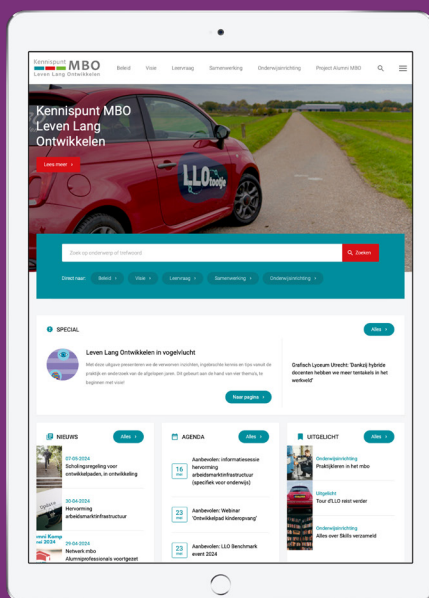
Kennispunt MBO
Leven Lang Ontwikkelen

Beleid Visie Leervraag Samenwerking Onderwijsinrichting Project Alumni MBO

Kennispunt MBO Leven Lang Ontwikkelen

Lees meer

LLO

Zoek op onderwerp of trefwoord

Zoeken

Direct naar: Beleid Visie Leervraag Samenwerking Onderwijsinrichting

SPECIAL

Alles

Leven Lang Ontwikkelen in vogelvlucht

Met deze uitgave presenteren we de vervenen inzichten, ingebrachte kennis en tips vanuit de praktijk en onderzoek van de afgelopen jaren. Dit gebeurt aan de hand van vier thema's, te beginnen met visie!

Naar pagina

Grafisch Lyceum Utrecht: 'Dankzij hybride docenten hebben we meer tentakels in het werkveld'

NIEUWS

Alles

27-05-2024
Scholingsregeling voor ontwikkelpaden, in ontwikkeling

30-04-2024
Hervorming arbeidsmarktinfrastructuur

29-04-2024
Netwerk mbo Alumniprofessionals voortgezet

AGENDA

Alles

16
Aanbevolen: Informatiesessie hervorming arbeidsmarktinfrastructuur (specifiek voor onderwijs)

23
Aanbevolen: Webinar 'Ontwikkelpad kinderopvang'

23
Aanbevolen: LLO Benchmark event 2024

UITGELICHT

Alles

Onderwijsinrichting
Praktijkleren in het mbo

Uitgelicht
Tour d'LLO reist verder

Onderwijsinrichting
Alles over Skills verzameld